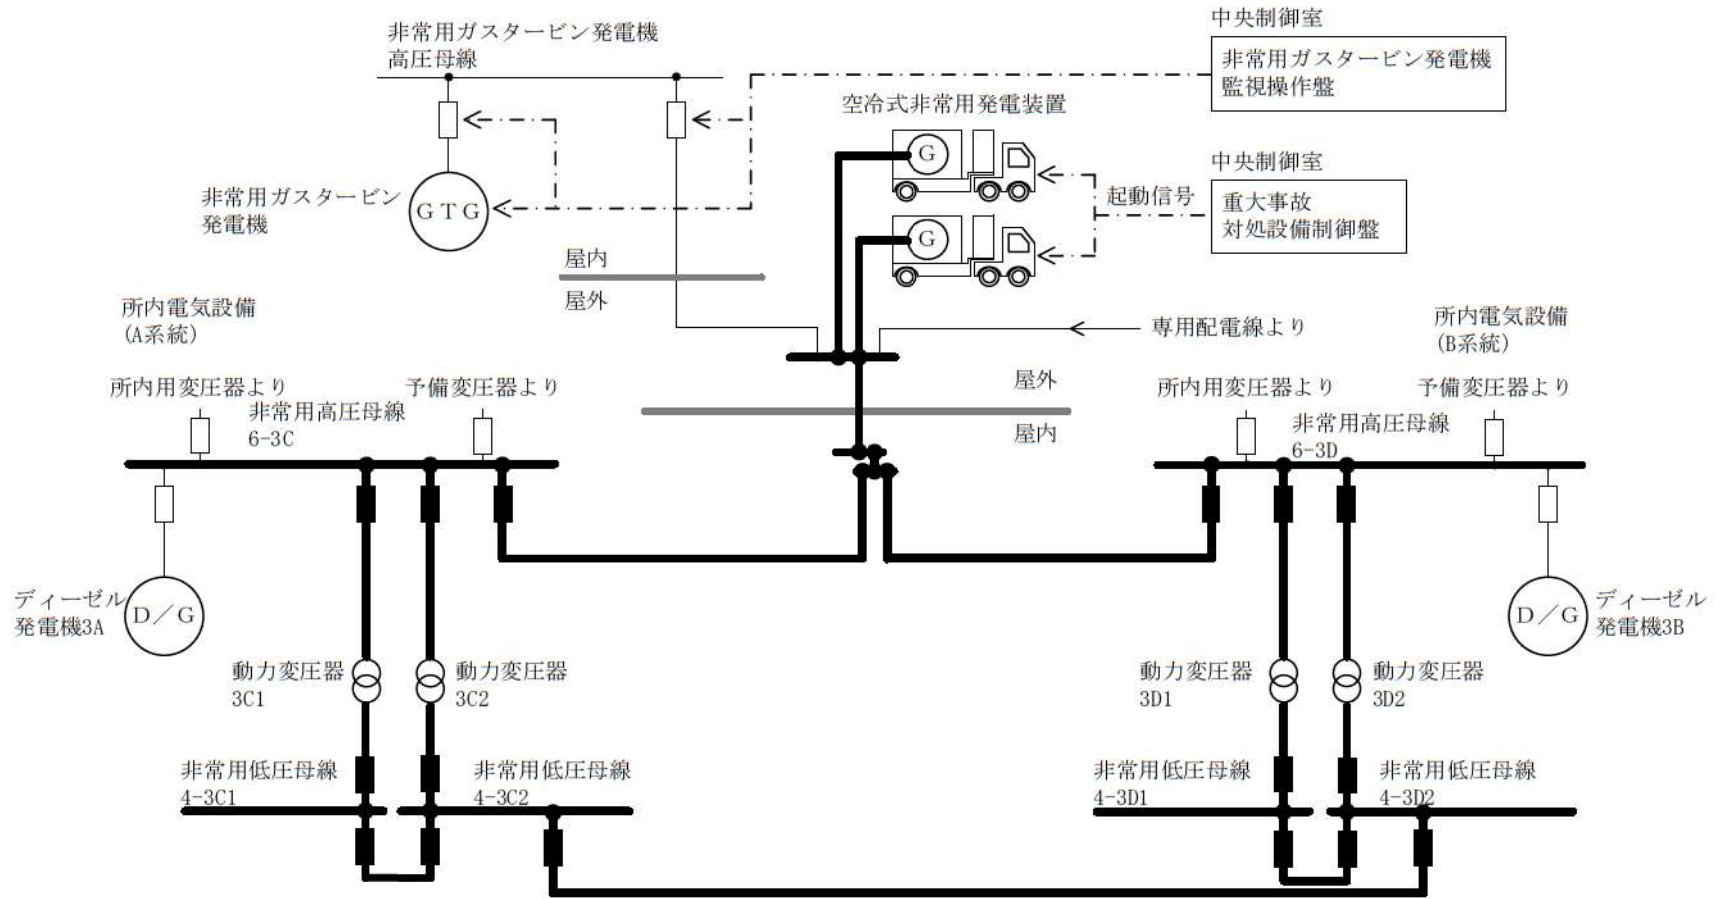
非常用ガスタービン発電機
高圧母線

中央制御室
非常用ガスタービン発電機
監視操作盤

空冷式非常用発電装置

G

G

中央制御室
起動信号
重大事故
対処設備制御盤

非常用ガスタービン
発電機
GTG

屋内
屋外

所内電気設備
(A系統)

専用配電線より

所内電気設備
(B系統)

所内用変圧器より
予備変圧器より
非常用高圧母線
6-3C

屋外
屋内

所内用変圧器より
予備変圧器より
非常用高圧母線
6-3D

ディーゼル
発電機3A
D／G

D／G
ディーゼル
発電機3B

動力変圧器
3C1
動力変圧器
3C2

動力変圧器
3D1
動力変圧器
3D2

非常用低圧母線
4-3C1
非常用低圧母線
4-3C2

非常用低圧母線
4-3D1
非常用低圧母線
4-3D2